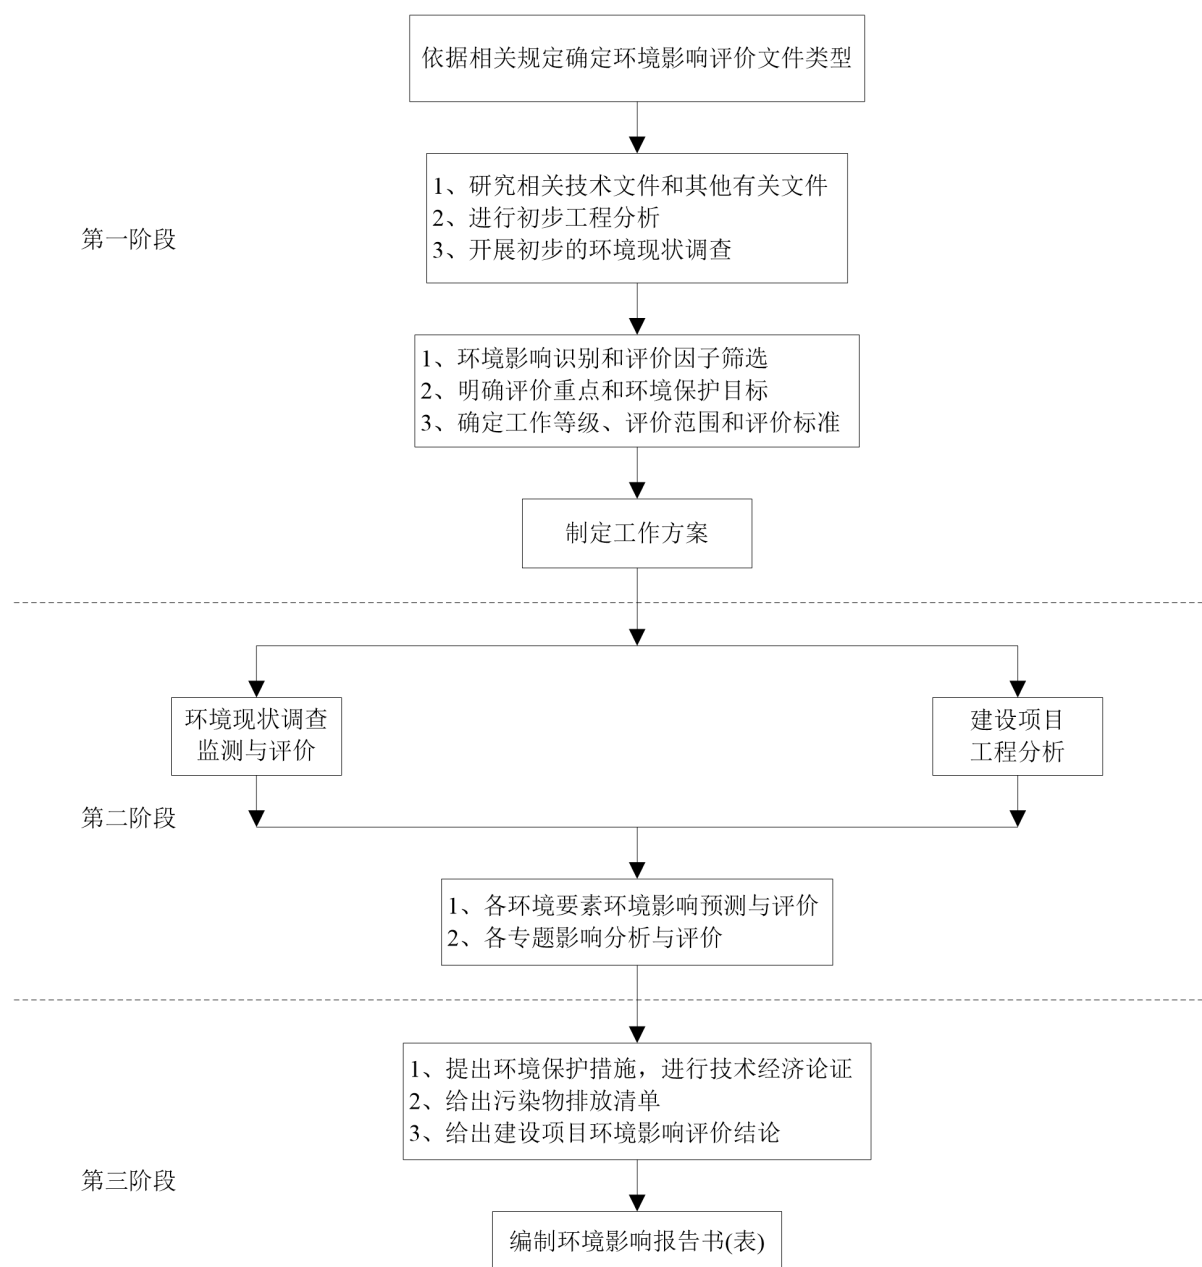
依据相关规定确定环境影响评价文件类型

第一阶段

1、研究相关技术文件和其他有关文件
2、进行初步工程分析
3、开展初步的环境现状调查

1、环境影响识别和评价因子筛选
2、明确评价重点和环境保护目标
3、确定工作等级、评价范围和评价标准

制定工作方案

环境现状调查
监测与评价

建设项目
工程分析

第二阶段

1、各环境要素环境影响预测与评价
2、各专题影响分析与评价

1、提出环境保护措施，进行技术经济论证
2、给出污染物排放清单
3、给出建设项目环境影响评价结论

第三阶段

编制环境影响报告书(表)